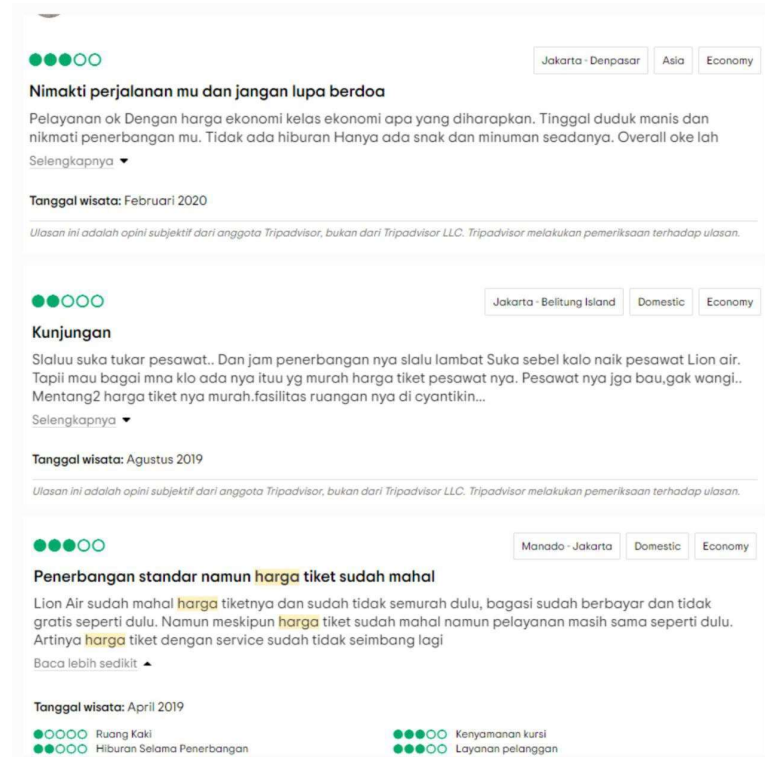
Jakarta - Denpasar | Asia | Economy

Nimakti perjalanan mu dan jangan lupa berdoa

Pelayanan ok Dengan harga ekonomi kelas ekonomi apa yang diharapkan. Tinggal duduk manis dan nikmati penerbangan mu. Tidak ada hiburan Hanya ada snak dan minuman seadanya. Overall oke lah

Selengkapnya

Tanggal wisata: Februari 2020

Ulasan ini adalah opini subjektif dari anggota Tripadvisor, bukan dari Tripadvisor LLC. Tripadvisor melakukan pemeriksaan terhadap ulasan.

Jakarta - Belitung Island | Domestic | Economy

Kunjungan

Slaluu suka tukar pesawat.. Dan jam penerbangan nya slalu lambat Suka sebel kalo naik pesawat Lion air. Tapii mau bagai mna klo ada nya ituu yg murah harga tiket pesawat nya. Pesawat nya jga bau,gak wangi.. Mentang2 harga tiket nya murah.fasilitas ruangan nya di cyantikin...

Selengkapnya

Tanggal wisata: Agustus 2019

Ulasan ini adalah opini subjektif dari anggota Tripadvisor, bukan dari Tripadvisor LLC. Tripadvisor melakukan pemeriksaan terhadap ulasan.

Manado - Jakarta | Domestic | Economy

Penerbangan standar namun harga tiket sudah mahal

Lion Air sudah mahal harga tiketnya dan sudah tidak semurah dulu, bagasi sudah berbayar dan tidak gratis seperti dulu. Namun meskipun harga tiket sudah mahal namun pelayanan masih sama seperti dulu. Artinya harga tiket dengan service sudah tidak seimbang lagi

Baca lebih sedikit

Tanggal wisata: April 2019

Ruang Kaki
Hiburan Selama Penerbangan

Kenyamanan kursi
Layanan pelanggan